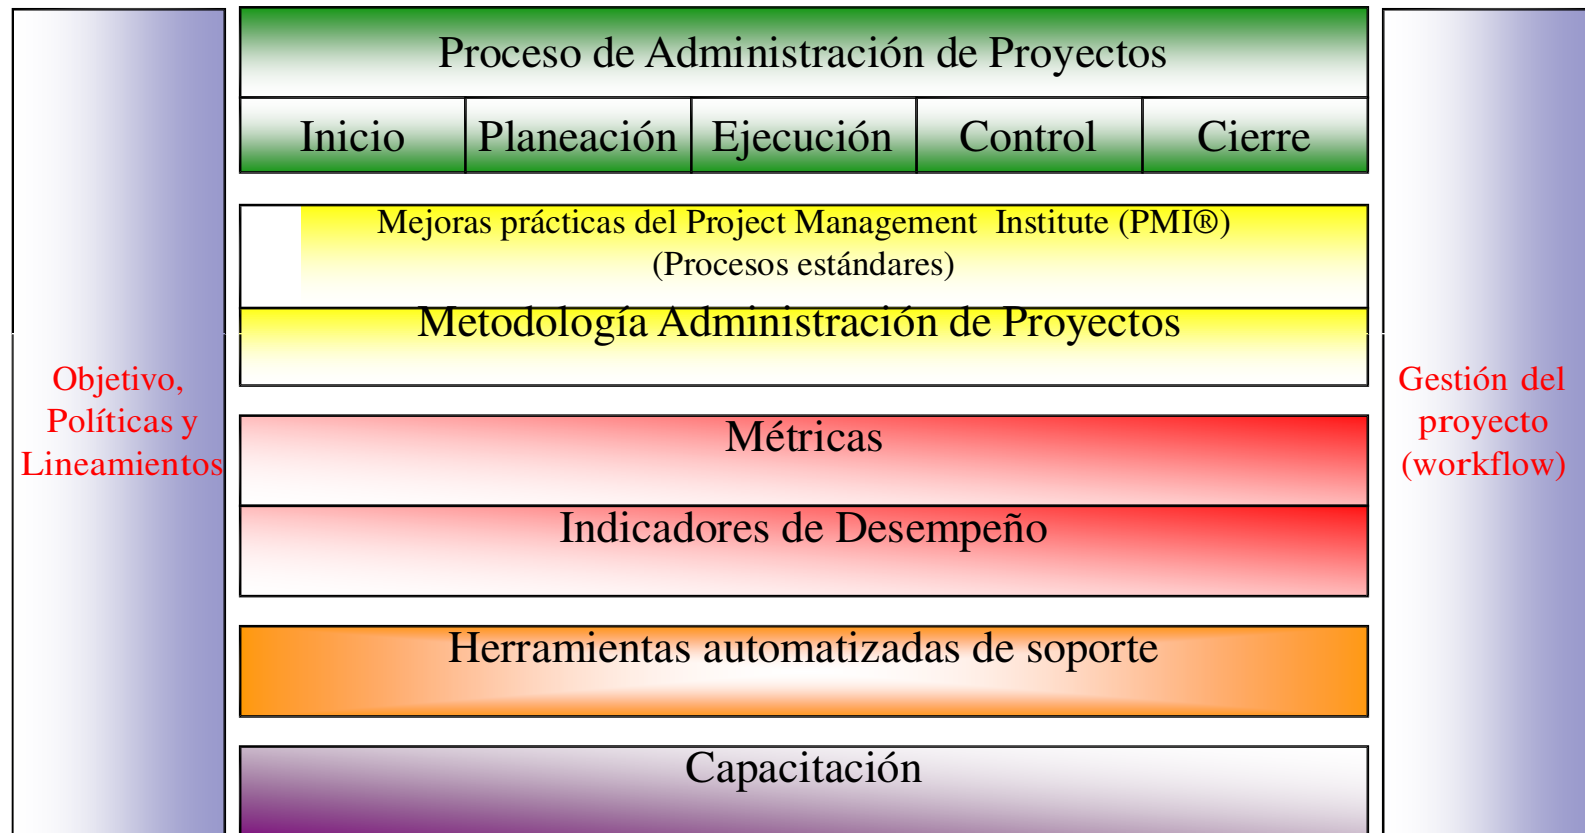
Objetivo, Políticas y Lineamientos

Proceso de Administración de Proyectos

| Inicio | Planeación | Ejecución | Control | Cierre |
|---|---|---|---|---|

Mejoras prácticas del Project Management Institute (PMI®)
(Procesos estándares)

Metodología Administración de Proyectos

Métricas

Indicadores de Desempeño

Herramientas automatizadas de soporte

Capacitación

Gestión del proyecto (workflow)